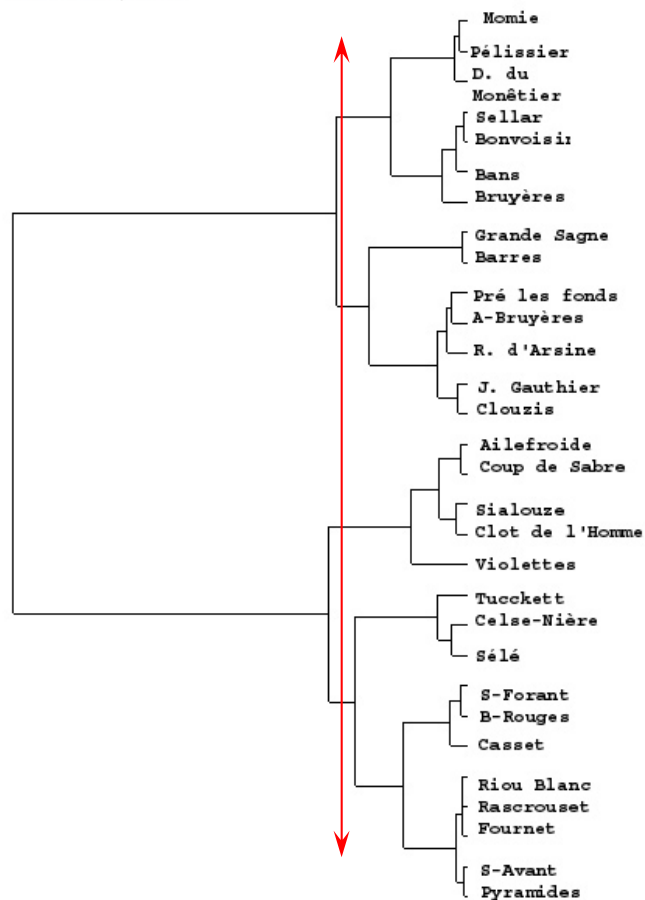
Momie
Pélissier
D. du Monêtier
Sellar
Bonvoisin
Bans
Bruyères
Grande Sagne
Barres
Pré les fonds
A-Bruyères
R. d'Arsine
J. Gauthier
Clouzis
Ailefroide
Coup de Sabre
Sialouze
Clot de l'Homme
Violettes
Tucckett
Celse-Nière
Sélé
S-Forant
B-Rouges
Casset
Riou Blanc
Rascrouset
Fournet
S-Avant
Pyramides